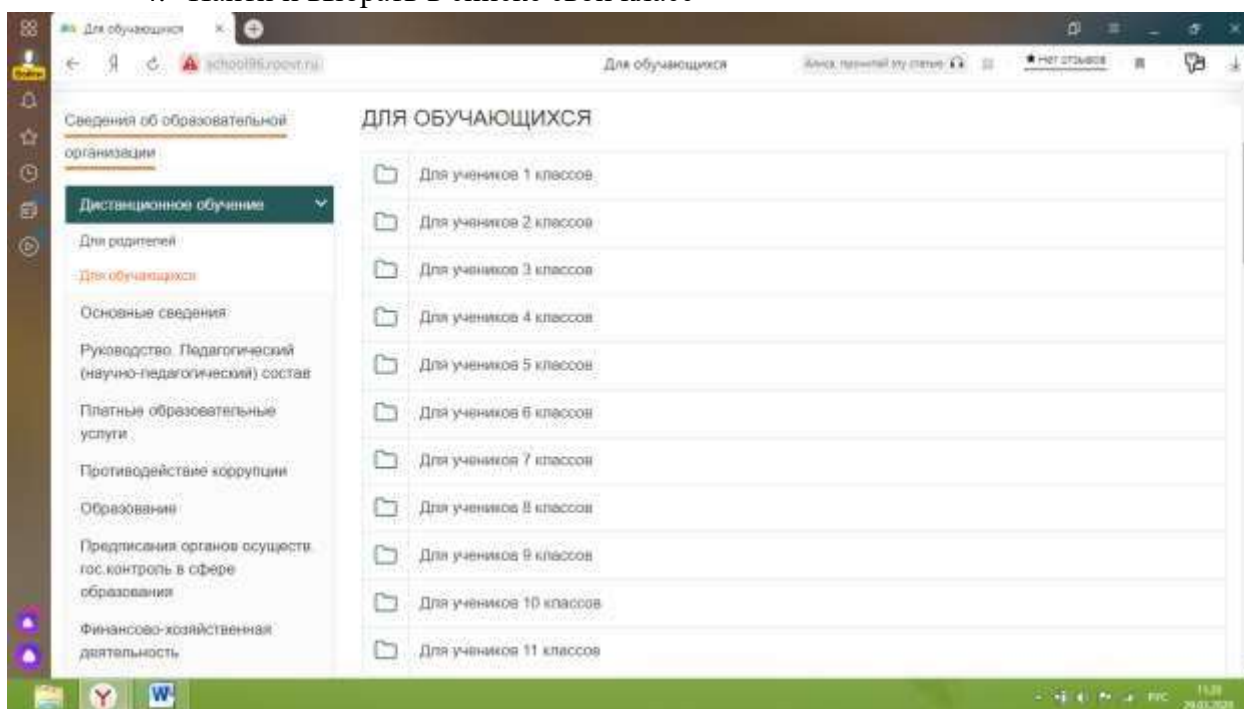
Для обучающихся
school96.ru
Для обучающихся
Алиса, прочитай эту статью
★ Нет отзывов

Сведения об образовательной организации

Дистанционное обучение
Для родителей
Для обучающихся
Основные сведения
Руководство. Педагогический (научно-педагогический) состав
Платные образовательные услуги
Противодействие коррупции
Образование
Предписания органов осуществ. гос.контроль в сфере образования
Финансово-хозяйственная деятельность

ДЛЯ ОБУЧАЮЩИХСЯ

Для учеников 1 классов
Для учеников 2 классов
Для учеников 3 классов
Для учеников 4 классов
Для учеников 5 классов
Для учеников 6 классов
Для учеников 7 классов
Для учеников 8 классов
Для учеников 9 классов
Для учеников 10 классов
Для учеников 11 классов

РУС
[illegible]